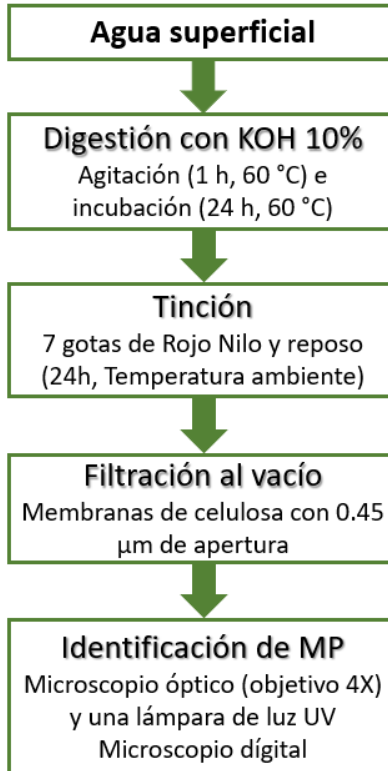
Agua superficial

Digestión con KOH 10%
Agitación (1 h, 60 °C) e incubación (24 h, 60 °C)

Tinción
7 gotas de Rojo Nilo y reposo (24h, Temperatura ambiente)

Filtración al vacío
Membranas de celulosa con 0.45 µm de apertura

Identificación de MP
Microscopio óptico (objetivo 4X) y una lámpara de luz UV
Microscopio dígital